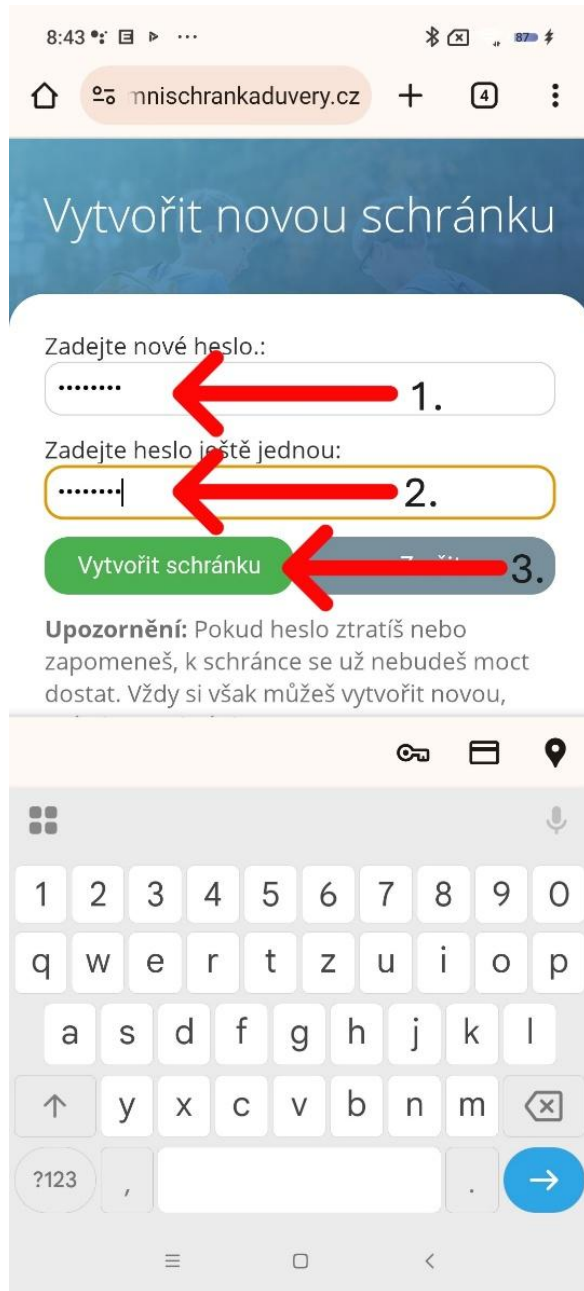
8:43 ··· 87

mnischrankaduvery.cz + 4

Vytvořit novou schránku

Zadejte nové heslo.:

••••••••

1.

Zadejte heslo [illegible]tě jednou:

••••••••

2.

Vytvořit schránku

Z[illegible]

3.

**Upozornění:** Pokud heslo ztratíš nebo zapomeneš, k schránce se už nebudeš moct dostat. Vždy si však můžeš vytvořit novou,

1 2 3 4 5 6 7 8 9 0
q w e r t z u i o p
a s d f g h j k l
y x c v b n m
?123 , .